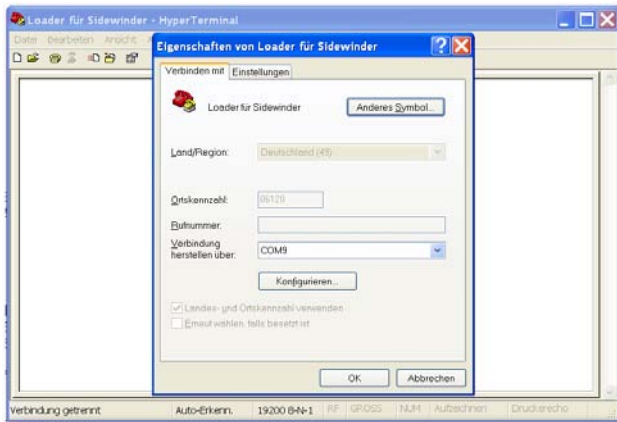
Loader für Sidewinder - HyperTerminal

Datei Bearbeiten Ansicht

Eigenschaften von Loader für Sidewinder

Verbinden mit Einstellungen

Loader für Sidewinder

Anderes Symbol...

Land/Region: Deutschland (49)

Ortskennzahl: 06120

Rufnummer:

Verbindung herstellen über: COM9

Konfigurieren...

Landes- und Ortskennzahl verwenden

Erneut wählen, falls besetzt ist

OK Abbrechen

Verbindung getrennt Auto-Erkenn. 19200 8-N-1 RF GROSS NUM Aufzeichnen Druckerecho